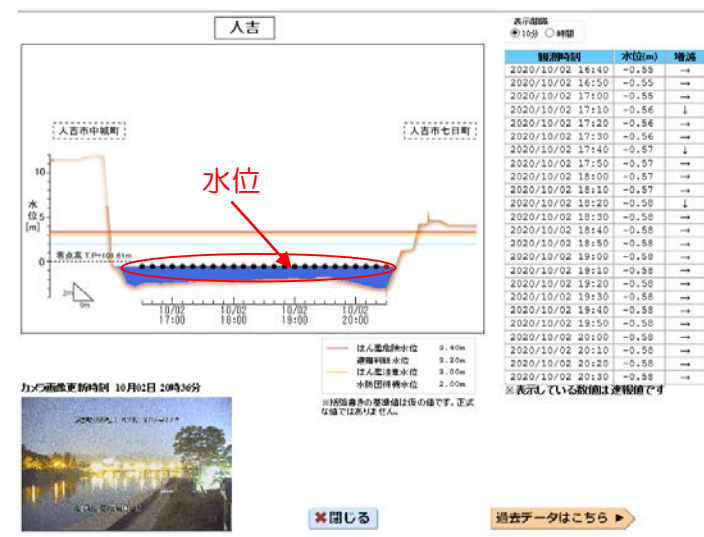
人吉

人吉市中城町

人吉市七日町

水位

10

5

0

水位[m]

零点高 T.P+101.61m

2m

5m

10/02 17:00

10/02 18:00

10/02 19:00

10/02 20:00

はん濫危険水位 3.40m
避難判断水位 3.20m
はん濫注意水位 3.00m
水防団待機水位 2.00m

※河川毎の基準値は仮の値です。正式な値ではありません。

表示間隔
◉10分 ○1時間

| 観測時刻 | 水位(m) | 増減 |
|---|---|---|
| 2020/10/02 16:40 | -0.55 | → |
| 2020/10/02 16:50 | -0.55 | → |
| 2020/10/02 17:00 | -0.55 | → |
| 2020/10/02 17:10 | -0.56 | ↓ |
| 2020/10/02 17:20 | -0.56 | → |
| 2020/10/02 17:30 | -0.56 | → |
| 2020/10/02 17:40 | -0.57 | ↓ |
| 2020/10/02 17:50 | -0.57 | → |
| 2020/10/02 18:00 | -0.57 | → |
| 2020/10/02 18:10 | -0.57 | → |
| 2020/10/02 18:20 | -0.58 | ↓ |
| 2020/10/02 18:30 | -0.58 | → |
| 2020/10/02 18:40 | -0.58 | → |
| 2020/10/02 18:50 | -0.58 | → |
| 2020/10/02 19:00 | -0.58 | → |
| 2020/10/02 19:10 | -0.58 | → |
| 2020/10/02 19:20 | -0.58 | → |
| 2020/10/02 19:30 | -0.58 | → |
| 2020/10/02 19:40 | -0.58 | → |
| 2020/10/02 19:50 | -0.58 | → |
| 2020/10/02 20:00 | -0.58 | → |
| 2020/10/02 20:10 | -0.58 | → |
| 2020/10/02 20:20 | -0.58 | → |
| 2020/10/02 20:30 | -0.58 | → |

※表示している数値は速報値です

カメラ画像更新時刻 10月02日 20時36分

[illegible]

✖閉じる

過去データはこちら ▶